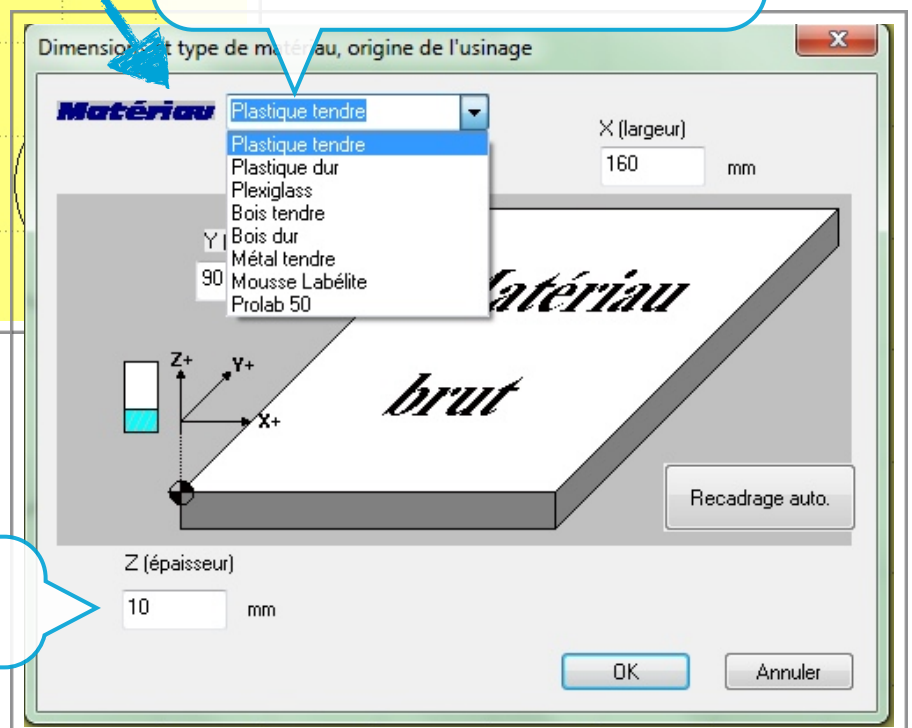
Dimensio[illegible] type de mat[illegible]au, origine de l'usinage

Matériau

Plastique tendre

Plastique tendre
Plastique dur
Plexiglass
Bois tendre
Bois dur
Métal tendre
Mousse Labélite
Prolab 50

X (largeur)
160 mm

Y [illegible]
90

Matériau
brut

Z+
Y+
X+

Recadrage auto.

Z (épaisseur)
10 mm

OK
Annuler